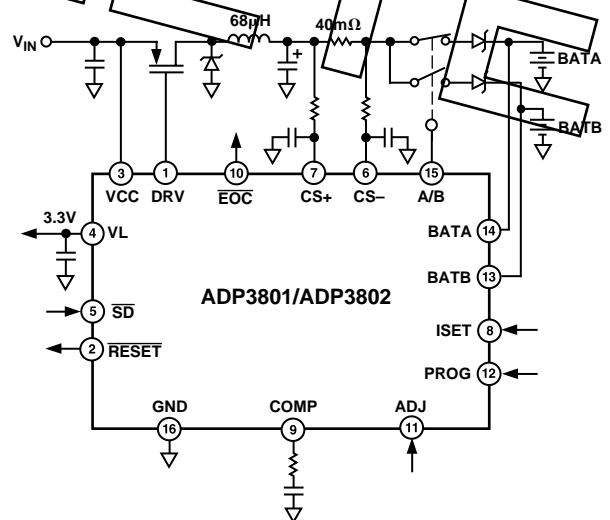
$V_{IN}$

68μH

40mΩ

BATA

BATB

3

VCC

1

DRV

10

$\overline{EOC}$

7

CS+

6

CS–

15

A/B

3.3V

4

VL

BATA

14

BATB

13

ADP3801/ADP3802

5

$\overline{SD}$

2

$\overline{RESET}$

ISET

8

PROG

12

GND

16

COMP

9

ADJ

11